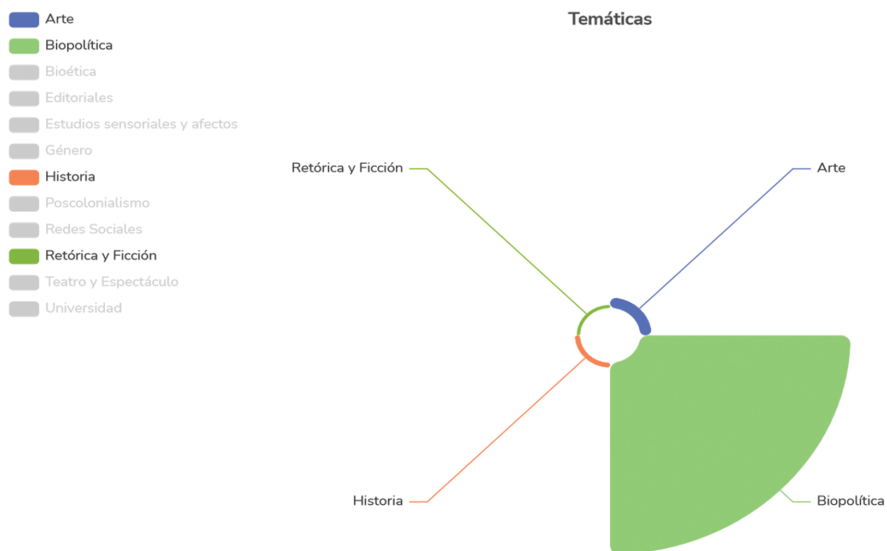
Arte
Biopolítica
Bioética
Editoriales
Estudios sensoriales y afectos
Género
Historia
Poscolonialismo
Redes Sociales
Retórica y Ficción
Teatro y Espectáculo
Universidad

Temáticas

Retórica y Ficción
Arte
Historia
Biopolítica